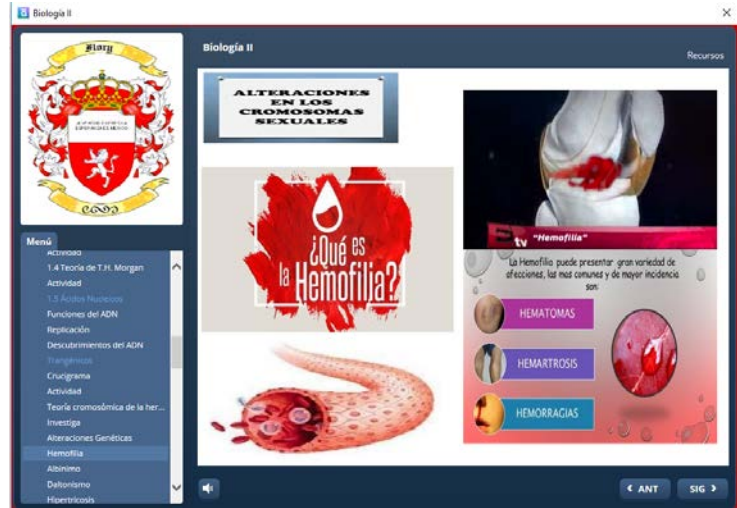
Biología II

Fiory

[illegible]

Menú
Actividad
1.4 Teoría de T.H. Morgan
Actividad
1.5 Ácidos Nucleicos
Funciones del ADN
Replicación
Descubrimientos del ADN
Transgénicos
Crucigrama
Actividad
Teoría cromosómica de la her...
Investiga
Alteraciones Genéticas
Hemofilia
Albinimo
Daltonismo
Hipertricosis

Biología II

Recursos

ALTERACIONES EN LOS CROMOSOMAS SEXUALES

¿Qué es la Hemofilia?

tv "Hemofilia"

La Hemofilia puede presentar gran variedad de afecciones, las mas comunes y de mayor incidencia son:

HEMATOMAS
HEMARTROSIS
HEMORRAGIAS

ANT
SIG